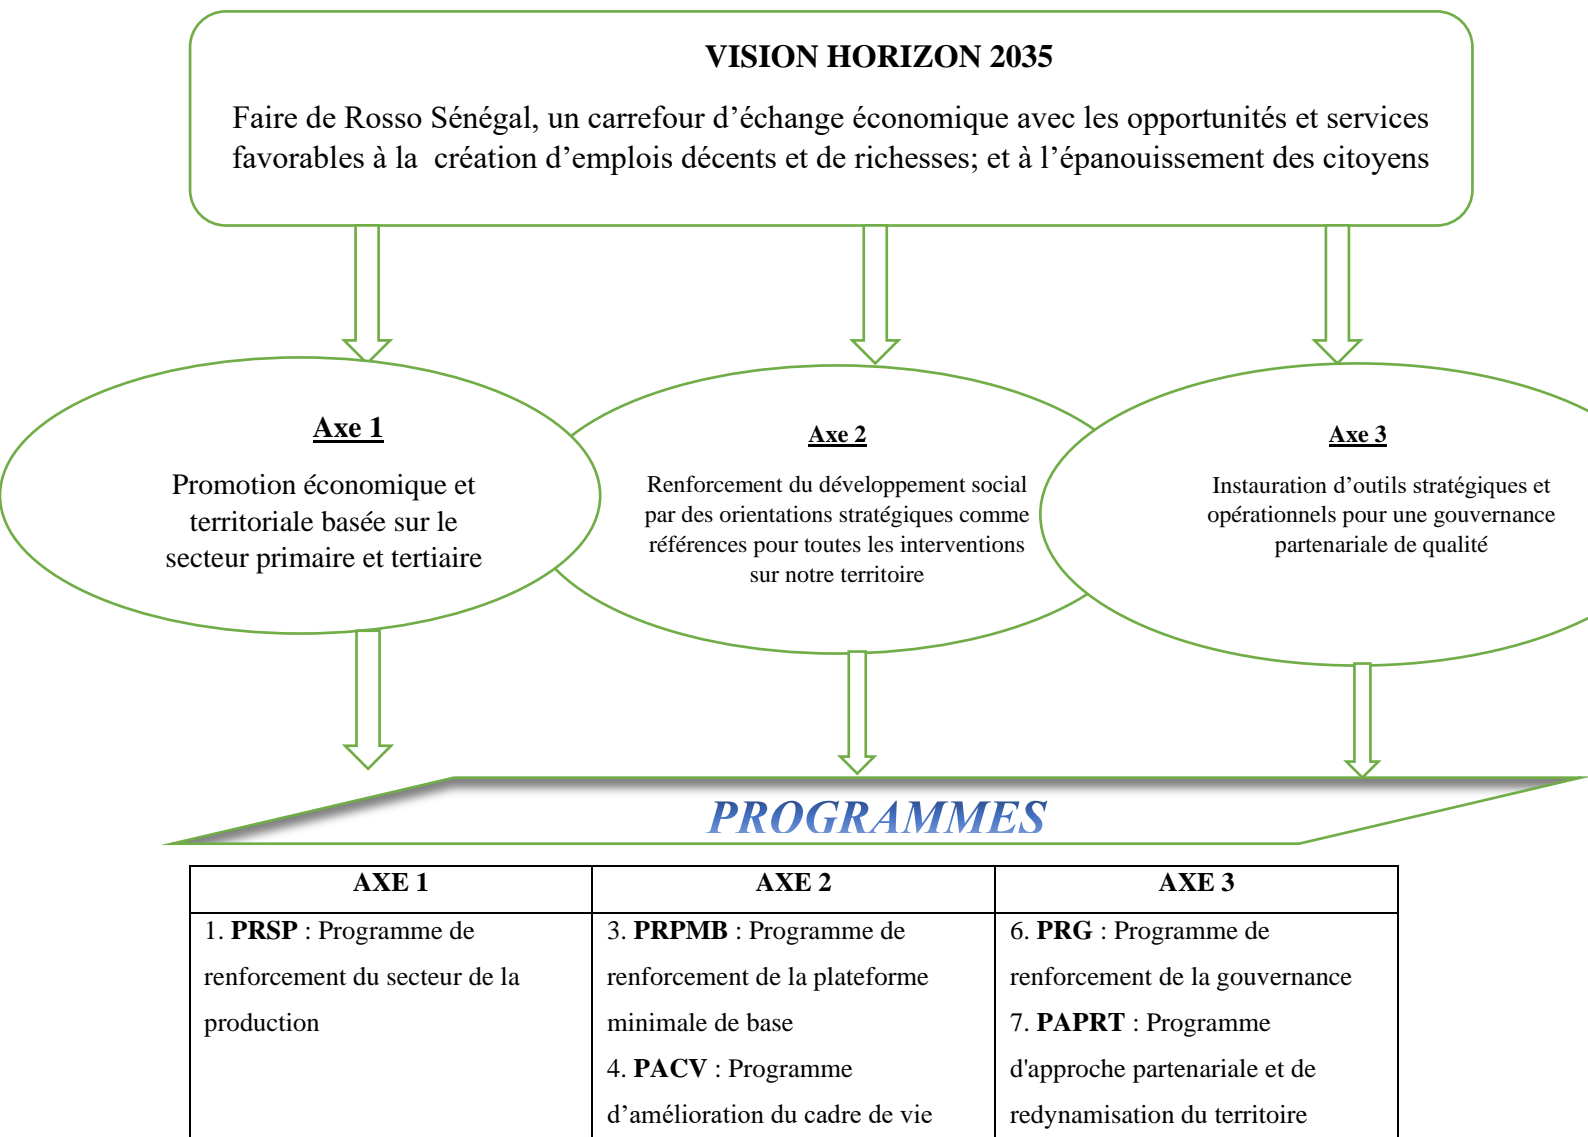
VISION HORIZON 2035

Faire de Rosso Sénégal, un carrefour d’échange économique avec les opportunités et services favorables à la création d’emplois décents et de richesses; et à l’épanouissement des citoyens

Axe 1

Promotion économique et territoriale basée sur le secteur primaire et tertiaire

Axe 2

Renforcement du développement social par des orientations stratégiques comme références pour toutes les interventions sur notre territoire

Axe 3

Instauration d’outils stratégiques et opérationnels pour une gouvernance partenariale de qualité

PROGRAMMES

| AXE 1 | AXE 2 | AXE 3 |
|---|---|---|
| 1. **PRSP** : Programme de renforcement du secteur de la production | 3. **PRPMB** : Programme de renforcement de la plateforme minimale de base 4. **PACV** : Programme d’amélioration du cadre de vie | 6. **PRG** : Programme de renforcement de la gouvernance 7. **PAPRT** : Programme d'approche partenariale et de redynamisation du territoire |